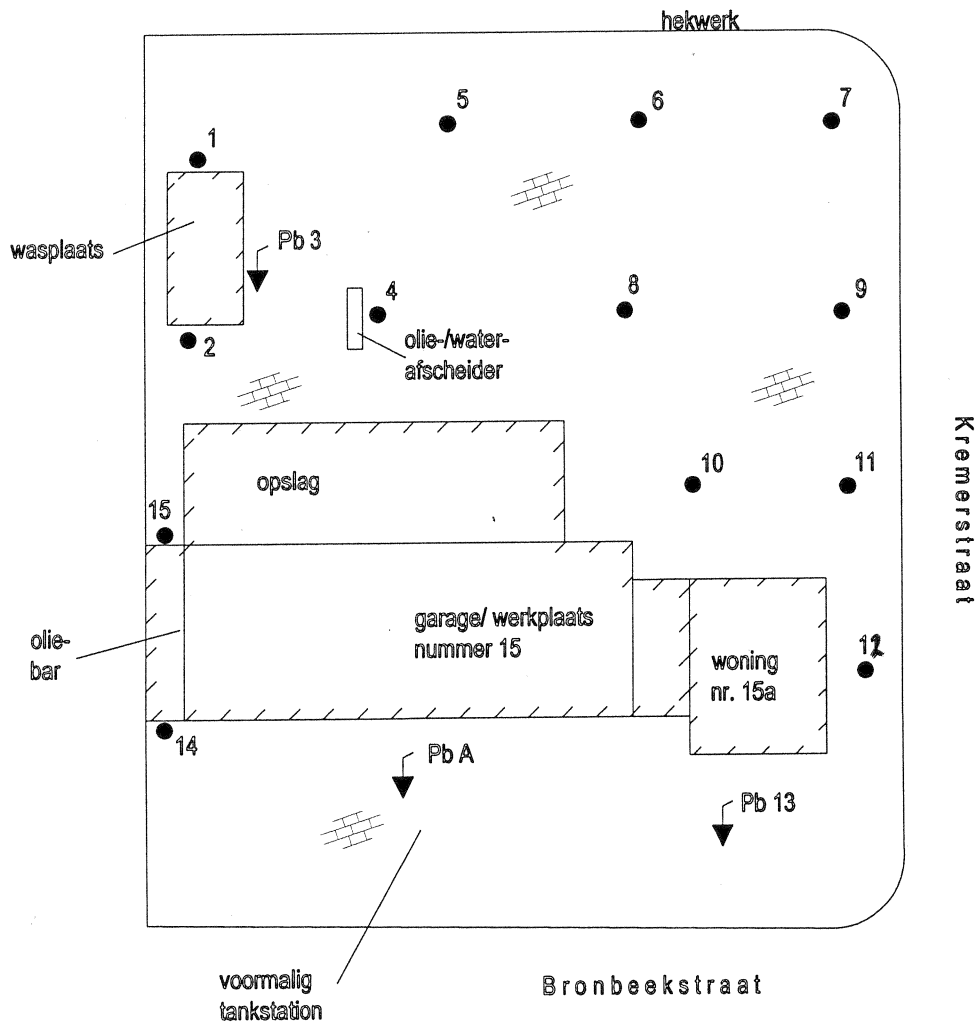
hekwerk

5

6

7

1

wasplaats

Pb 3

4

8

9

olie-/water-afscheider

2

Kremerstraat

opslag

10

11

15

olie-bar

garage/ werkplaats nummer 15

woning nr. 15a

12

14

Pb A

Pb 13

voormalig tankstation

Bronbeekstraat